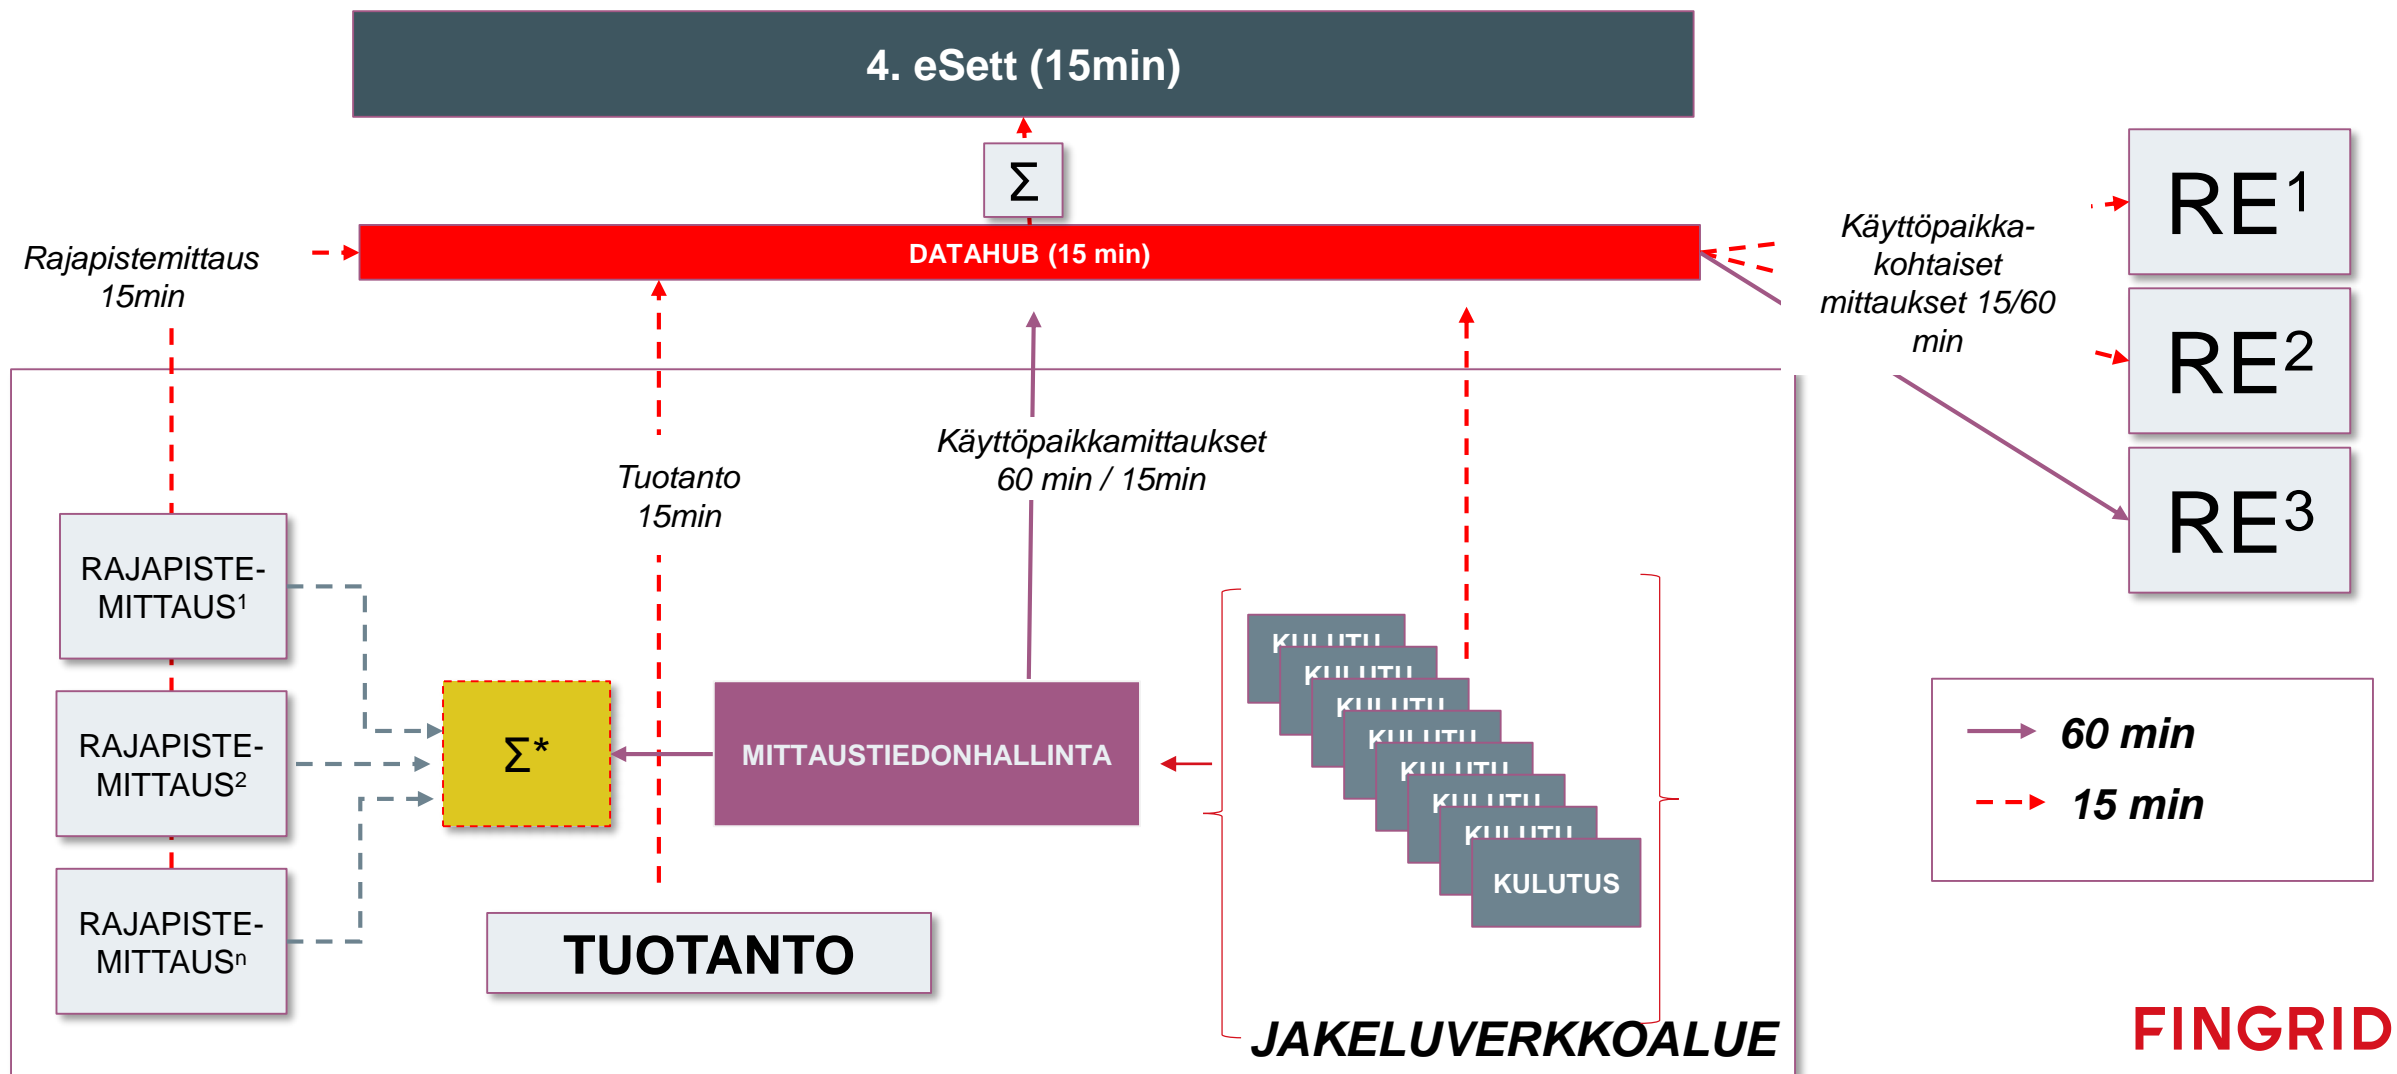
4. eSett (15min)

$\Sigma$

DATAHUB (15 min)

Rajapistemittaus 15min

Käyttöpaikka-kohtaiset mittaukset 15/60 min

RE$^1$

RE$^2$

RE$^3$

Tuotanto 15min

Käyttöpaikkamittaukset 60 min / 15min

RAJAPISTE-MITTAUS$^1$

RAJAPISTE-MITTAUS$^2$

RAJAPISTE-MITTAUS$^n$

$\Sigma$*

MITTAUSTIEDONHALLINTA

KULUTU

KULUTU

KULUTU

KULUTU

KULUTU

KULUTU

KULUTU

KULUTUS

TUOTANTO

JAKELUVERKKOALUE

60 min

15 min

FINGRID